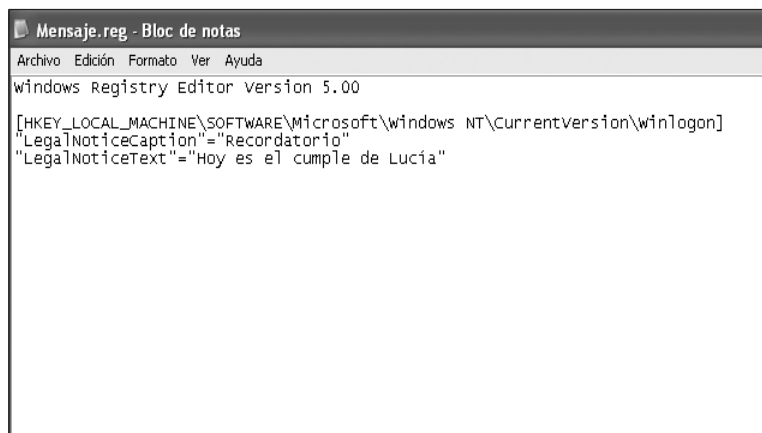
Mensaje.reg - Bloc de notas

Archivo Edición Formato Ver Ayuda

Windows Registry Editor Version 5.00

[HKEY_LOCAL_MACHINE\SOFTWARE\Microsoft\Windows NT\CurrentVersion\Winlogon]
"LegalNoticeCaption"="Recordatorio"
"LegalNoticeText"="Hoy es el cumple de Lucía"